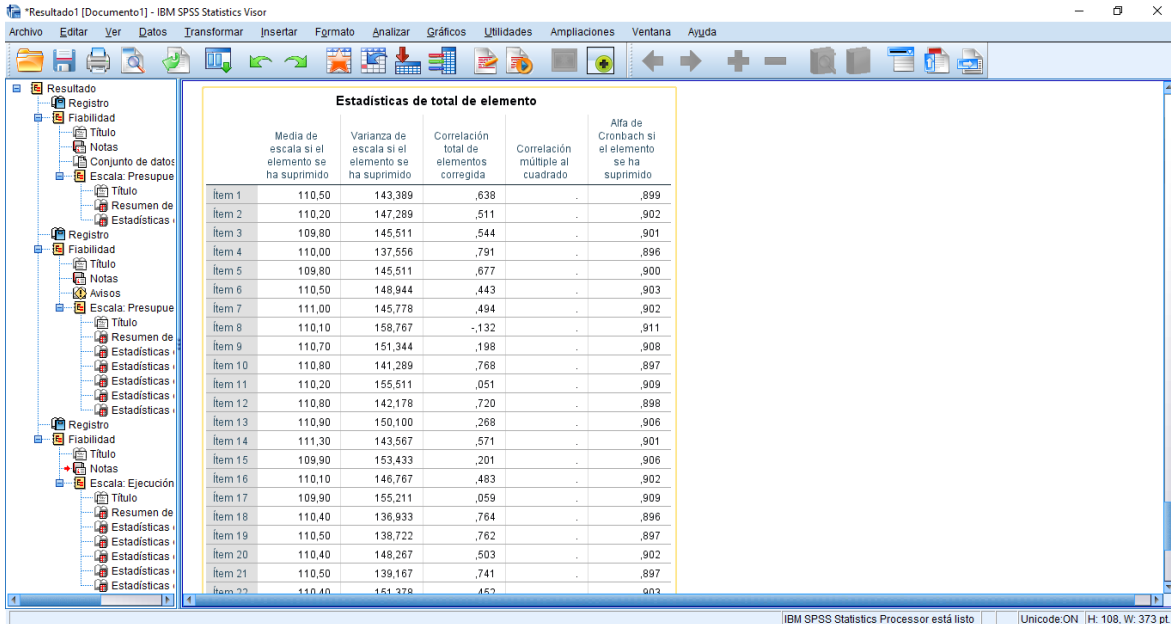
*Resultado1 [Documento1] - IBM SPSS Statistics Visor

Archivo Editar Ver Datos Transformar Insertar Formato Analizar Gráficos Utilidades Ampliaciones Ventana Ayuda

Resultado
Registro
Fiabilidad
Título
Notas
Conjunto de datos
Escala: Presupue
Título
Resumen de
Estadísticas
Registro
Fiabilidad
Título
Notas
Avisos
Escala: Presupue
Título
Resumen de
Estadísticas
Estadísticas
Estadísticas
Estadísticas
Estadísticas
Registro
Fiabilidad
Título
Notas
Escala: Ejecución
Título
Resumen de
Estadísticas
Estadísticas
Estadísticas
Estadísticas
Estadísticas

Estadísticas de total de elemento

| | Media de escala si el elemento se ha suprimido | Varianza de escala si el elemento se ha suprimido | Correlación total de elementos corregida | Correlación múltiple al cuadrado | Alfa de Cronbach si el elemento se ha suprimido |
|---|---|---|---|---|---|
| Ítem 1 | 110,50 | 143,389 | ,638 | . | ,899 |
| Ítem 2 | 110,20 | 147,289 | ,511 | . | ,902 |
| Ítem 3 | 109,80 | 145,511 | ,544 | . | ,901 |
| Ítem 4 | 110,00 | 137,556 | ,791 | . | ,896 |
| Ítem 5 | 109,80 | 145,511 | ,677 | . | ,900 |
| Ítem 6 | 110,50 | 148,944 | ,443 | . | ,903 |
| Ítem 7 | 111,00 | 145,778 | ,494 | . | ,902 |
| Ítem 8 | 110,10 | 158,767 | -,132 | . | ,911 |
| Ítem 9 | 110,70 | 151,344 | ,198 | . | ,908 |
| Ítem 10 | 110,80 | 141,289 | ,768 | . | ,897 |
| Ítem 11 | 110,20 | 155,511 | ,051 | . | ,909 |
| Ítem 12 | 110,80 | 142,178 | ,720 | . | ,898 |
| Ítem 13 | 110,90 | 150,100 | ,268 | . | ,906 |
| Ítem 14 | 111,30 | 143,567 | ,571 | . | ,901 |
| Ítem 15 | 109,90 | 153,433 | ,201 | . | ,906 |
| Ítem 16 | 110,10 | 146,767 | ,483 | . | ,902 |
| Ítem 17 | 109,90 | 155,211 | ,059 | . | ,909 |
| Ítem 18 | 110,40 | 136,933 | ,764 | . | ,896 |
| Ítem 19 | 110,50 | 138,722 | ,762 | . | ,897 |
| Ítem 20 | 110,40 | 148,267 | ,503 | . | ,902 |
| Ítem 21 | 110,50 | 139,167 | ,741 | . | ,897 |
| Ítem 22 | 110,40 | 151,378 | ,452 | . | ,903 |

IBM SPSS Statistics Processor está listo | Unicode:ON | H: 108, W: 373 pt.